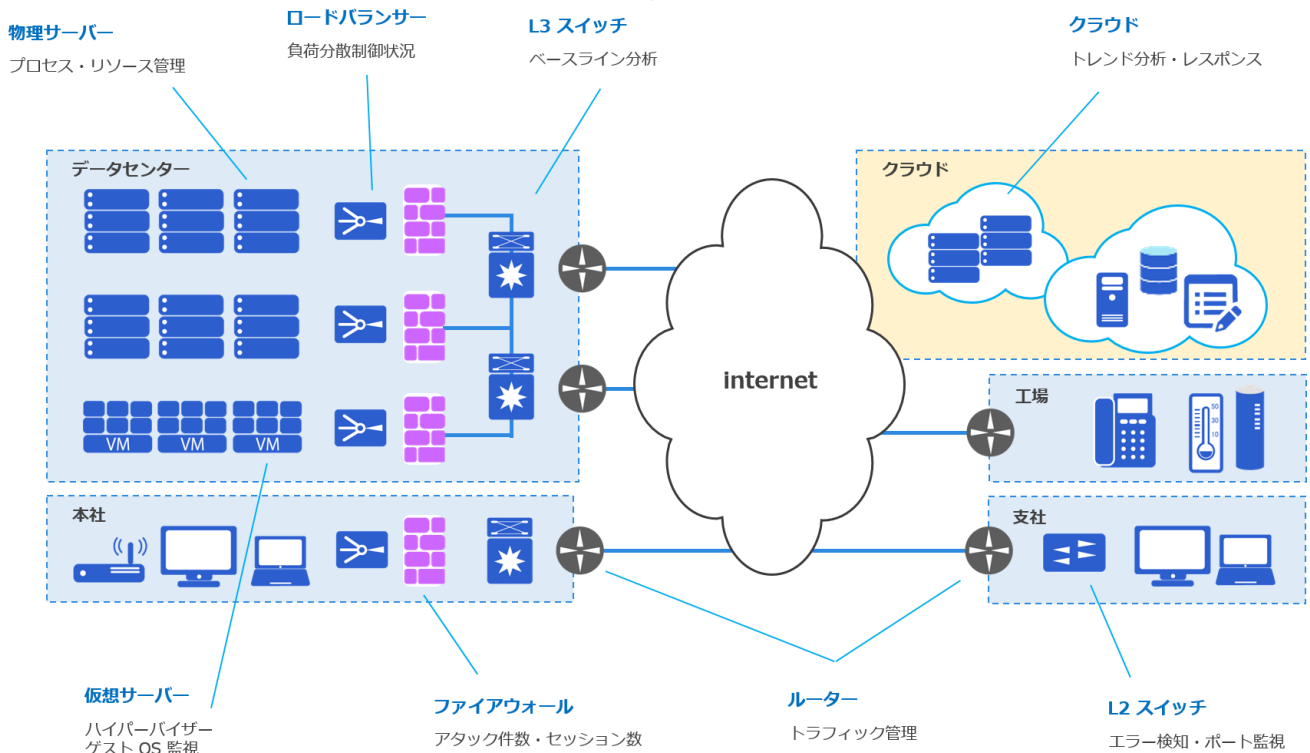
物理サーバー
プロセス・リソース管理

ロードバランサー
負荷分散制御状況

L3 スイッチ
ベースライン分析

クラウド
トレンド分析・レスポンス

データセンター

VM VM VM

クラウド

internet

工場

50
30
10

本社

支社

仮想サーバー
ハイパーバイザー
ゲスト OS 監視

ファイアウォール
アタック件数・セッション数

ルーター
トラフィック管理

L2 スイッチ
エラー検知・ポート監視